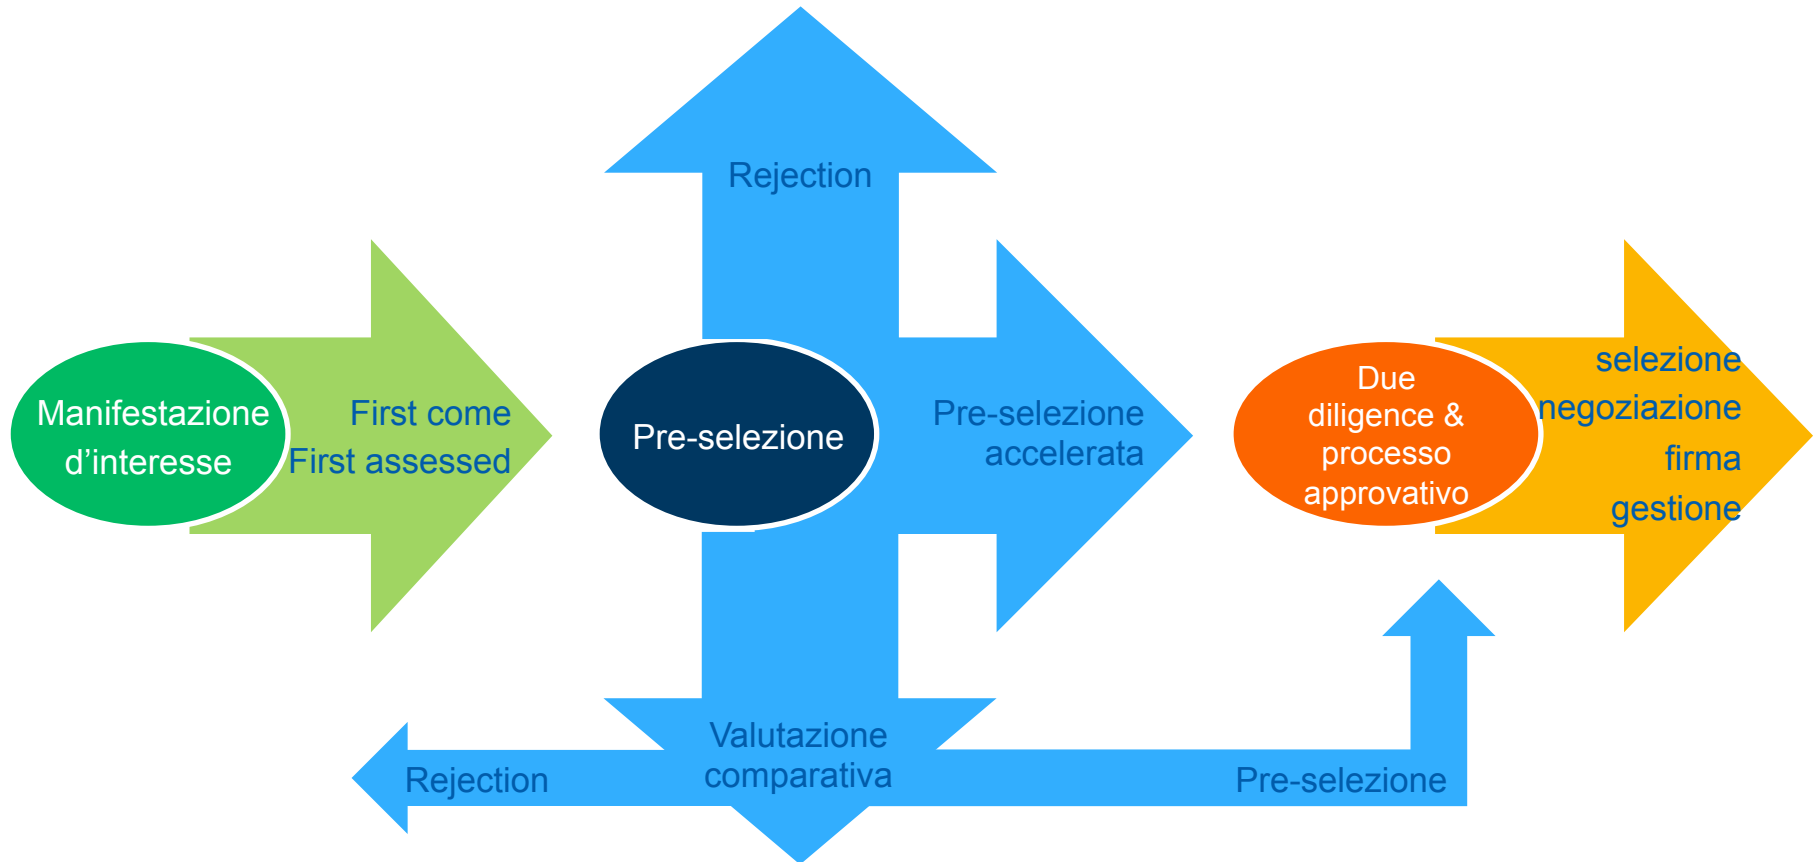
Rejection

Manifestazione d’interesse

First come First assessed

Pre-selezione

Pre-selezione accelerata

Due diligence & processo approvativo

selezione
negoziazione
firma
gestione

Valutazione comparativa

Rejection

Pre-selezione